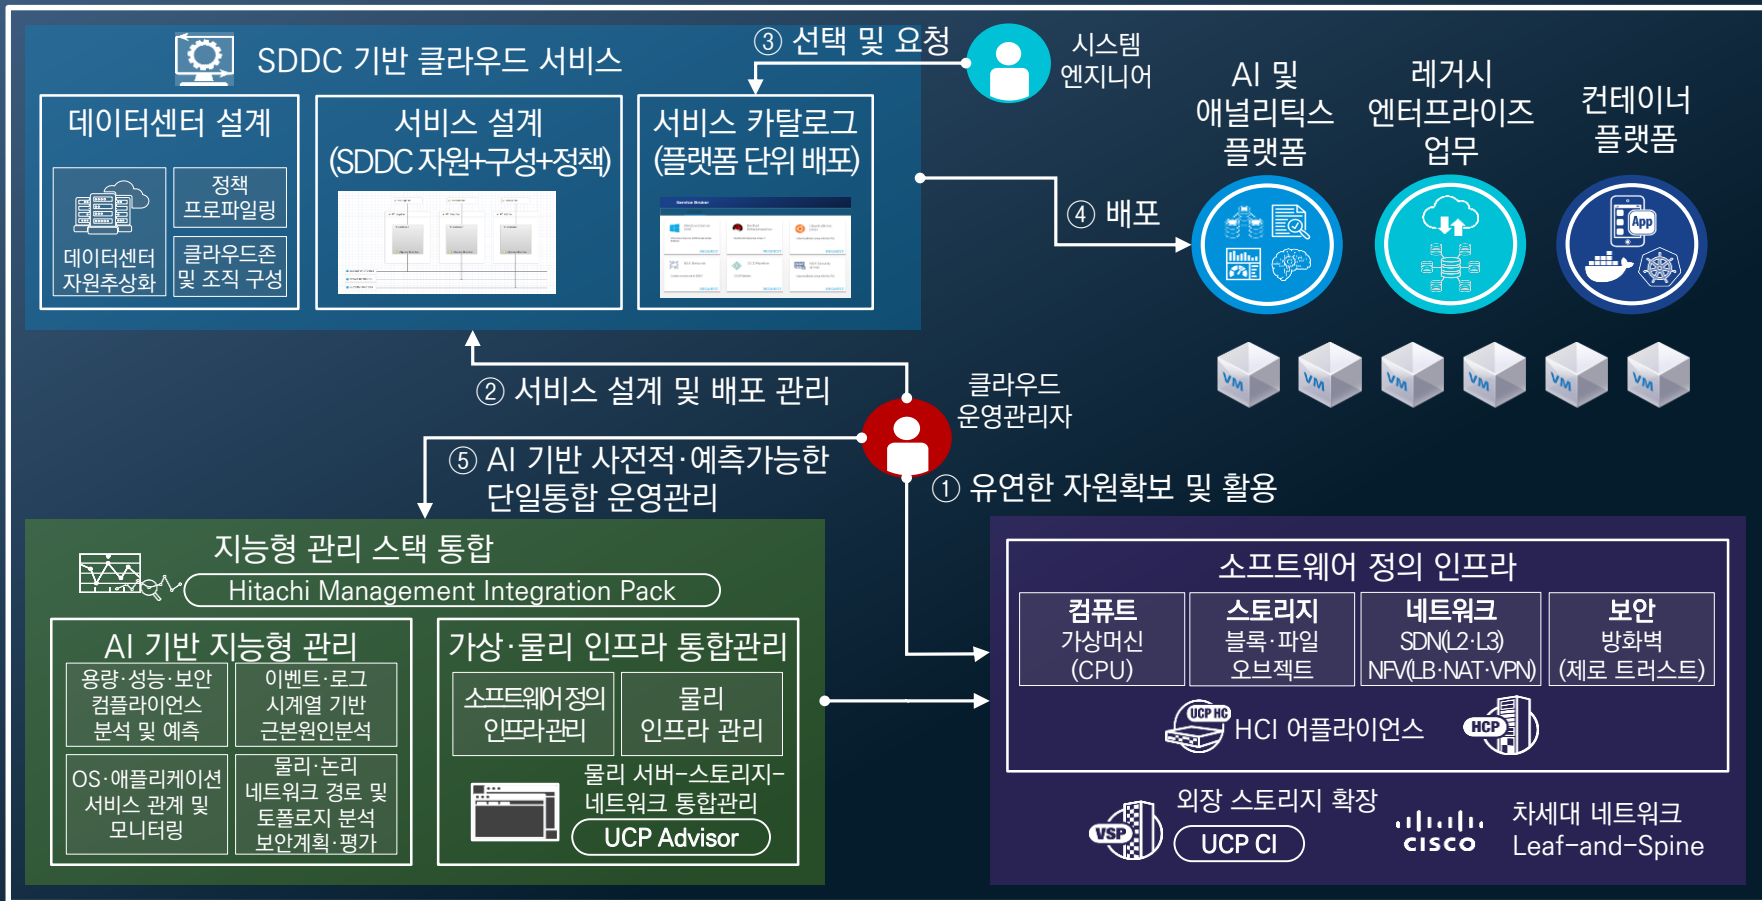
SDDC 기반 클라우드 서비스

③ 선택 및 요청

시스템 엔지니어

데이터센터 설계

정책 프로파일링

데이터센터 자원추상화

클라우드존 및 조직 구성

서비스 설계 (SDDC 자원+구성+정책)

서비스 카탈로그 (플랫폼 단위 배포)

Service Broker

④ 배포

AI 및 애널리틱스 플랫폼

레거시 엔터프라이즈 업무

컨테이너 플랫폼

App

VM VM VM VM VM VM

② 서비스 설계 및 배포 관리

클라우드 운영관리자

⑤ AI 기반 사전적·예측가능한 단일통합 운영관리

① 유연한 자원확보 및 활용

지능형 관리 스택 통합

Hitachi Management Integration Pack

AI 기반 지능형 관리

용량·성능·보안 컴플라이언스 분석 및 예측

이벤트·로그 시계열 기반 근본원인분석

OS·애플리케이션 서비스 관계 및 모니터링

물리·논리 네트워크 경로 및 토폴로지 분석 보안계획·평가

가상·물리 인프라 통합관리

소프트웨어정의 인프라관리

물리 인프라 관리

물리 서버–스토리지–네트워크 통합관리

UCP Advisor

소프트웨어 정의 인프라

컴퓨트 가상머신 (CPU)

스토리지 블록·파일 오브젝트

네트워크 SDN(L2·L3) NFV(LB·NAT·VPN)

보안 방화벽 (제로 트러스트)

UCP HC

HCI 어플라이언스

HCP

외장 스토리지 확장

VSP

UCP CI

cisco

차세대 네트워크 Leaf–and–Spine